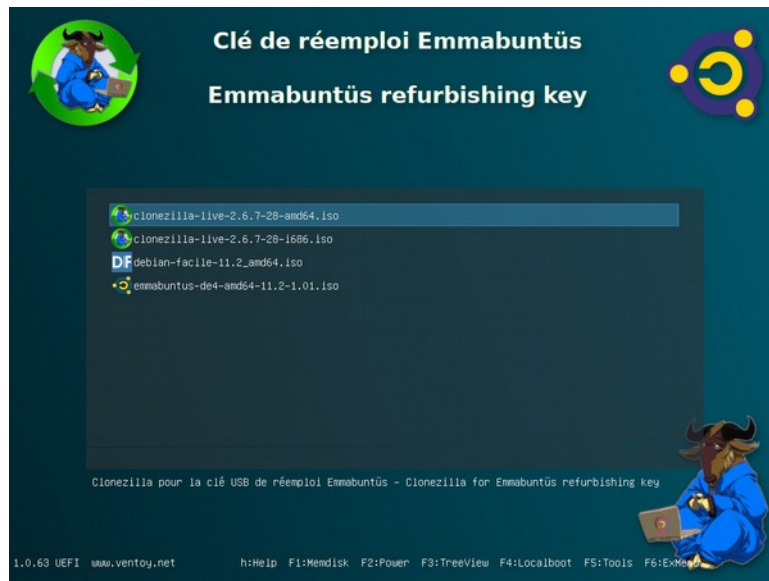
Clé de réemploi Emmabuntüs

Emmabuntüs refurbishing key

clonezilla-live-2.6.7-28-amd64.iso
clonezilla-live-2.6.7-28-i686.iso
DF debian-facile-11.2_amd64.iso
emmabuntus-de4-amd64-11.2-1.01.iso

Clonezilla pour la clé USB de réemploi Emmabuntüs - Clonezilla for Emmabuntüs refurbishing key

1.0.63 UEFI www.ventoy.net h:Help F1:Memdisk F2:Power F3:TreeView F4:Localboot F5:Tools F6:ExMe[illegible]